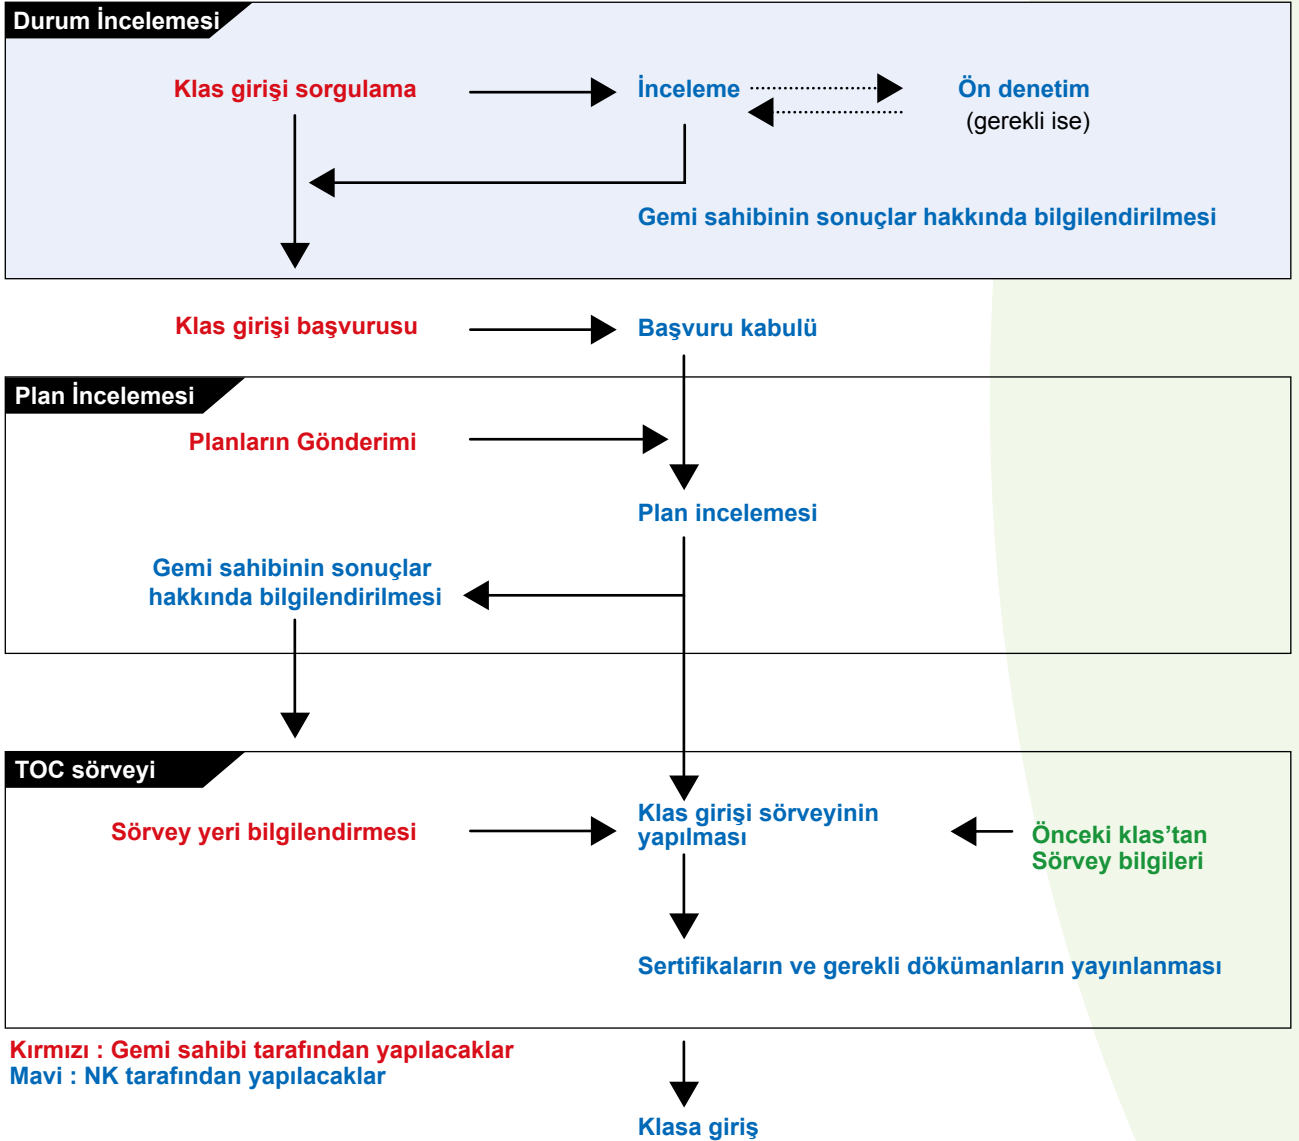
Durum İncelemesi

Klas girişi sorgulama

İnceleme

Ön denetim
(gerekli ise)

Gemi sahibinin sonuçlar hakkında bilgilendirilmesi

Klas girişi başvurusu

Başvuru kabulü

Plan İncelemesi

Planların Gönderimi

Plan incelemesi

Gemi sahibinin sonuçlar hakkında bilgilendirilmesi

TOC sörveyi

Sörvey yeri bilgilendirmesi

Klas girişi sörveyinin yapılması

Önceki klas'tan Sörvey bilgileri

Sertifikaların ve gerekli dökümanların yayınlanması

Kırmızı : Gemi sahibi tarafından yapılacaklar
Mavi : NK tarafından yapılacaklar

Klasa giriş